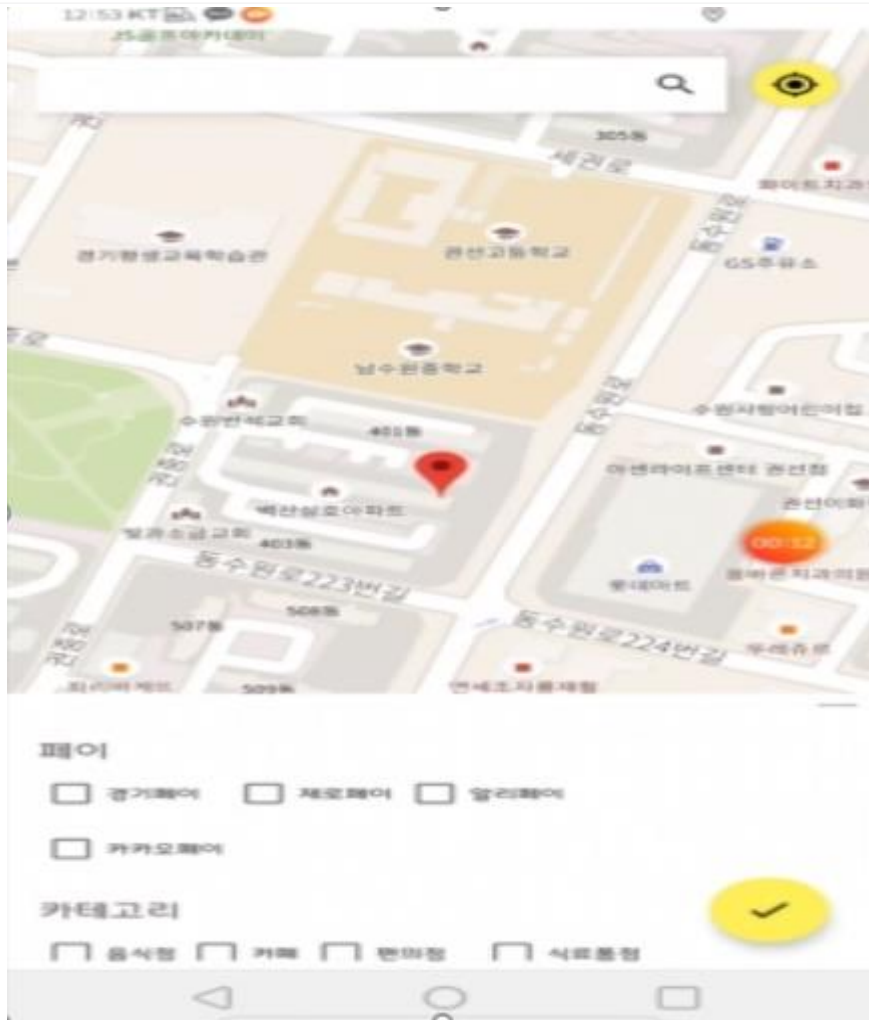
12:53 KT

305동

세권로

경기평생교육학습관

권선고등학교

GS주유소

남수원중학교

수원반석교회

401동

수원자활어린이집

아센터이트센터 권선점

벽산삼호아파트

권선이화

발과소금교회

403동

00:12

동수원로223번길

롯데마트

508동

507동

동수원로224번길

뚜레쥬르

509동

연세조자롱재활

페이

경기페이

제로페이

알리페이

카카오페이

카테고리

음식점

카페

편의점

식료품점